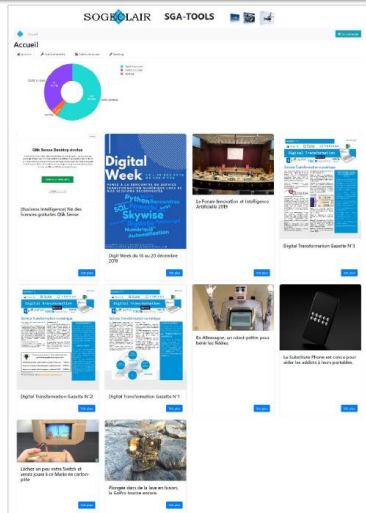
SOGECLAIR SGA-TOOLS

Accueil

Accueil

Digital Week

Python
SQL
Skywise

[Business Intelligence] Fin des licences gratuites QlikSense

Digital Week du 16 au 20 décembre 2019

Le Forum Innovation et Intelligence Artificielle 2019

Digital Transformation Gazette N°3

Digital Transformation

Digital Transformation

Digital Transformation Gazette N°2

Digital Transformation Gazette N°1

En Allemagne, un robot-prêtre pour bénir les fidèles

La Substitute Phone est conçu pour aider les addicts à leurs portables

Lâchez un peu votre Switch et venez jouer à ce Mario en carton-pâte

Plongée dans de la lave en fusion, la GoPro tourne encore

Voir plus

Voir plus

Voir plus

Voir plus

Voir plus

Voir plus

Voir plus

Voir plus

Voir plus

Voir plus